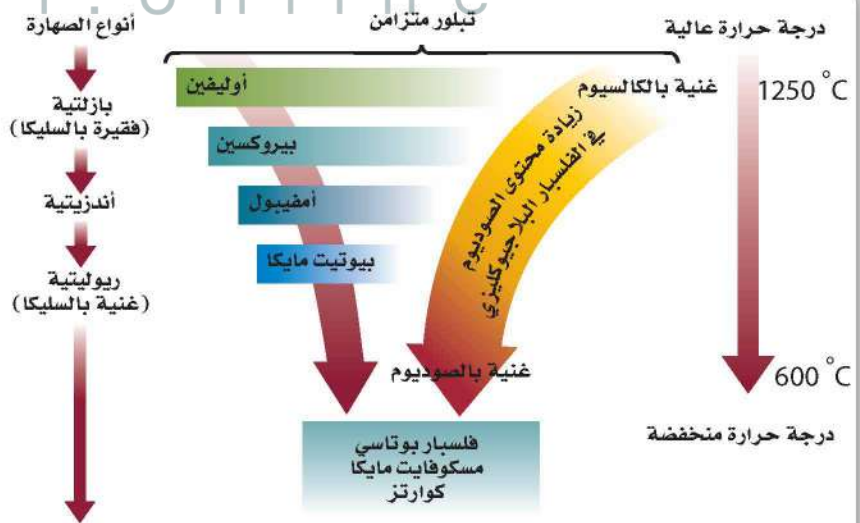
أنواع الصهارة

بازلتية
(فقيرة بالسليكا)

أنديزيتية

ريوليتية
(غنية بالسليكا)

تبلور متزامن

أوليفين

بيروكسين

أمفيبول

بيوتيت مايكا

غنية بالكالسيوم

زيادة محتوى الصوديوم في الفلسبار البلاجيوكليزي

غنية بالصوديوم

فلسبار بوتاسي
مسكوفايت مايكا
كوارتز

درجة حرارة عالية

1250 °C

600 °C

درجة حرارة منخفضة